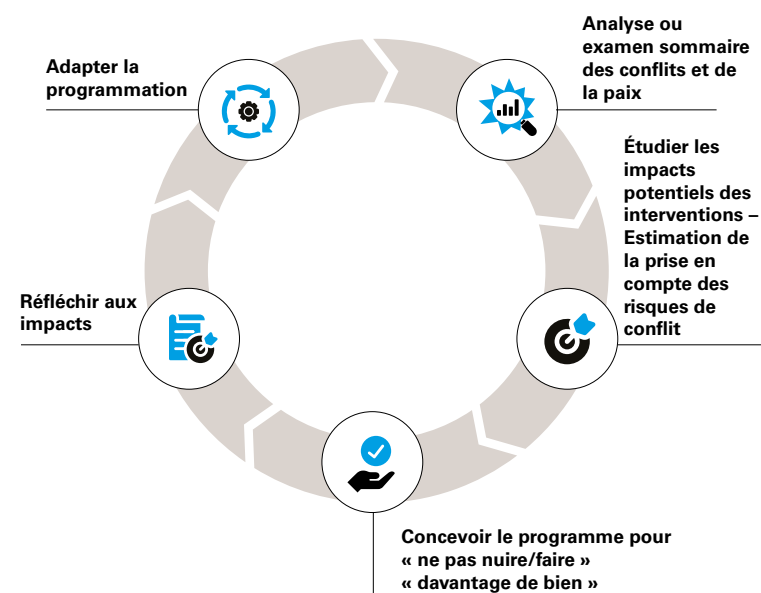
Analyse ou examen sommaire des conflits et de la paix

Étudier les impacts potentiels des interventions – Estimation de la prise en compte des risques de conflit

Concevoir le programme pour « ne pas nuire/faire » « davantage de bien »

Réfléchir aux impacts

Adapter la programmation